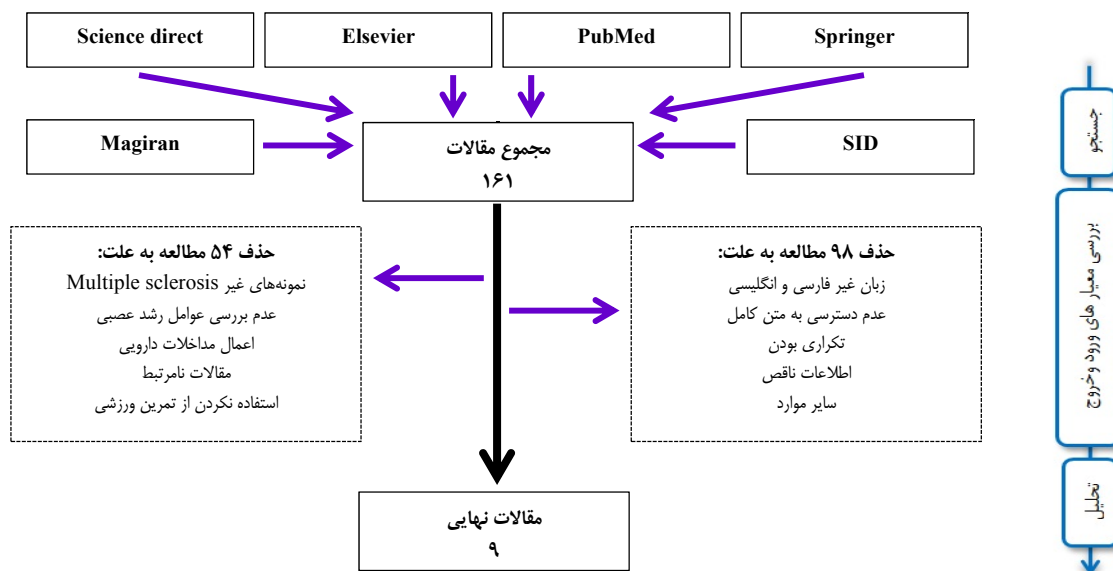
Science direct

Elsevier

PubMed

Springer

Magiran

مجموع مقالات
۱۶۱

SID

حذف ۵۴ مطالعه به علت:
نمونه‌های غیر Multiple sclerosis
عدم بررسی عوامل رشد عصبی
اعمال مداخلات دارویی
مقالات نامرتبط
استفاده نکردن از تمرین ورزشی

حذف ۹۸ مطالعه به علت:
زبان غیر فارسی و انگلیسی
عدم دسترسی به متن کامل
تکراری بودن
اطلاعات ناقص
سایر موارد

مقالات نهایی
۹

جستجو

بررسی معیار های ورود و خروج

تحلیل